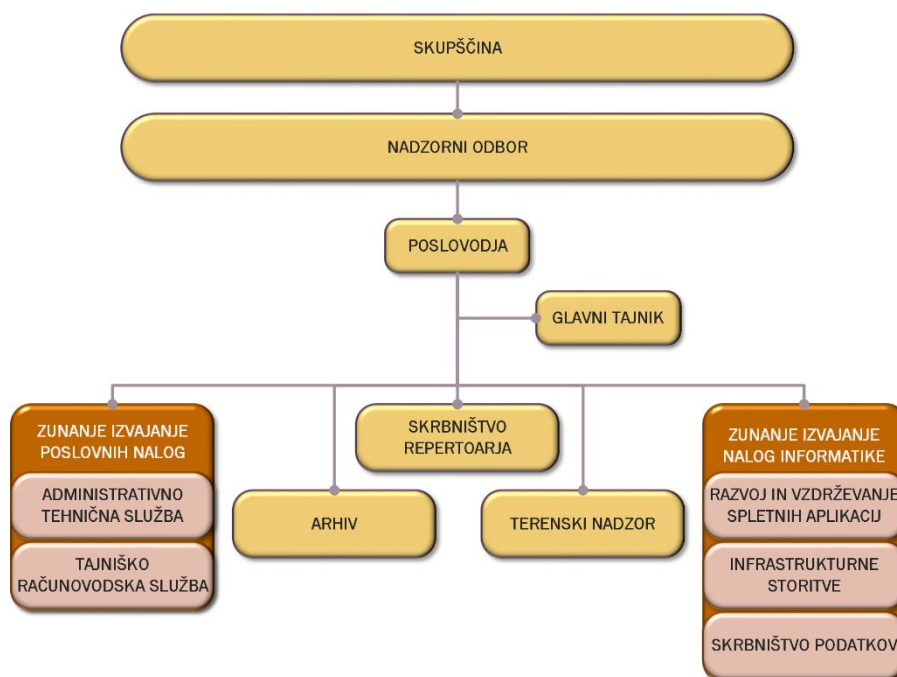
SKUPŠČINA

NADZORNI ODBOR

POSLOVODJA

GLAVNI TAJNIK

ZUNANJE IZVAJANJE POSLOVNIH NALOG

ADMINISTRATIVNO TEHNIČNA SLUŽBA

TAJNIŠKO RAČUNOVODSKA SLUŽBA

ARHIV

SKRBNIŠTVO REPERTOARJA

TERENSKI NADZOR

ZUNANJE IZVAJANJE NALOG INFORMATIKE

RAZVOJ IN VZDRŽEVANJE SPLETNIH APLIKACIJ

INFRASTRUKTURNE STORITVE

SKRBNIŠTVO PODATKOV